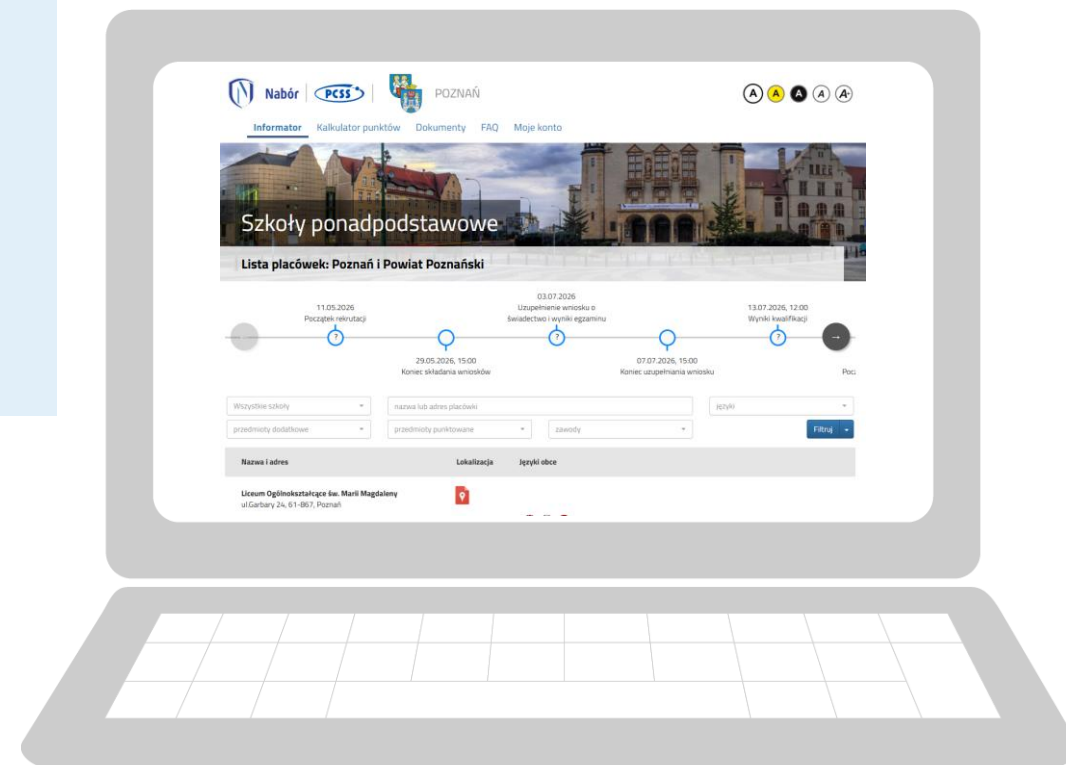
Nabór | PCSS | POZNAŃ

A A A A A+

Informator Kalkulator punktów Dokumenty FAQ Moje konto

Szkoły ponadpodstawowe

Lista placówek: Poznań i Powiat Poznański

11.05.2026
Początek rekrutacji

03.07.2026
Uzupełnienie wniosku o świadectwo i wyniki egzaminu

13.07.2026, 12:00
Wyniki kwalifikacji

29.05.2026, 15:00
Koniec składania wniosków

07.07.2026, 15:00
Koniec uzupełniania wniosku

Pocz

Wszystkie szkoły
nazwa lub adres placówki
języki
przedmioty dodatkowe
przedmioty punktowane
zawody
Filtruj

| Nazwa i adres | Lokalizacja | Języki obce |
|---|---|---|
| Liceum Ogólnokształcące św. Marii Magdaleny ul.Garbary 24, 61-867, Poznań | | |